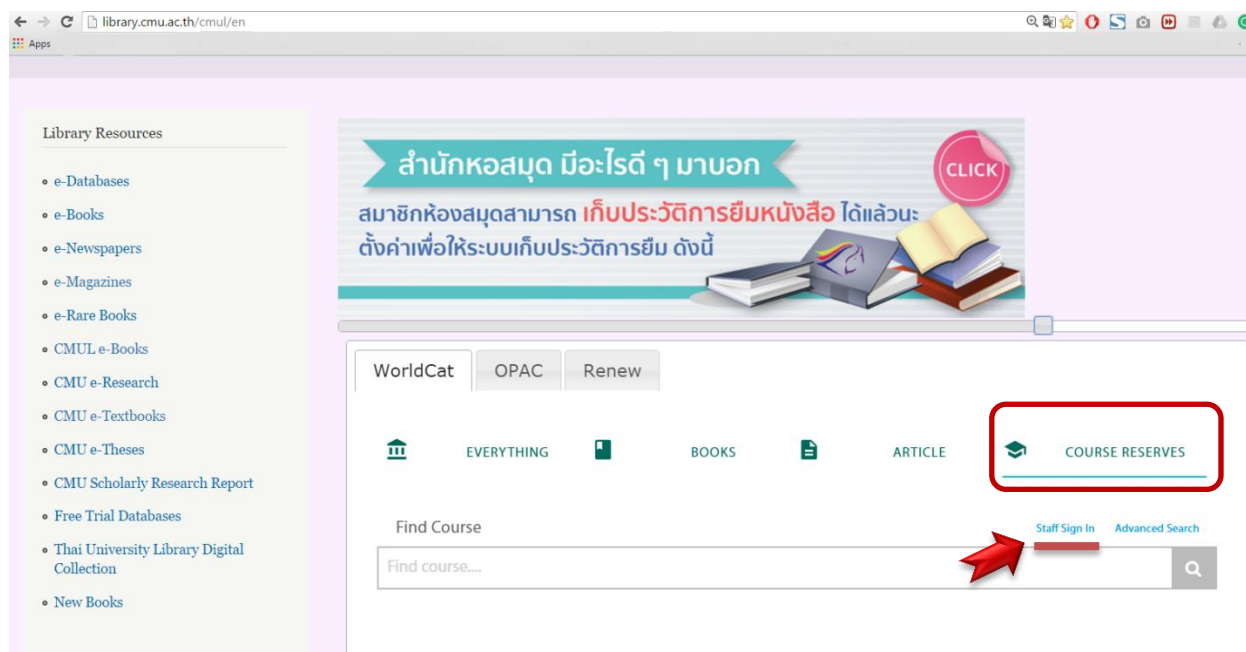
library.cmu.ac.th/cmul/en

Apps

Library Resources

- e-Databases
- e-Books
- e-Newspapers
- e-Magazines
- e-Rare Books
- CMUL e-Books
- CMU e-Research
- CMU e-Textbooks
- CMU e-Theses
- CMU Scholarly Research Report
- Free Trial Databases
- Thai University Library Digital Collection
- New Books

สำนักหอสมุด มีอะไรดี ๆ มาบอก

CLICK

สมาชิกห้องสมุดสามารถ เก็บประวัติการยืมหนังสือ ได้แล้วนะ ตั้งค่าเพื่อให้ระบบเก็บประวัติการยืม ดังนี้

WorldCat OPAC Renew

EVERYTHING BOOKS ARTICLE COURSE RESERVES

Find Course

Staff Sign In Advanced Search

Find course....